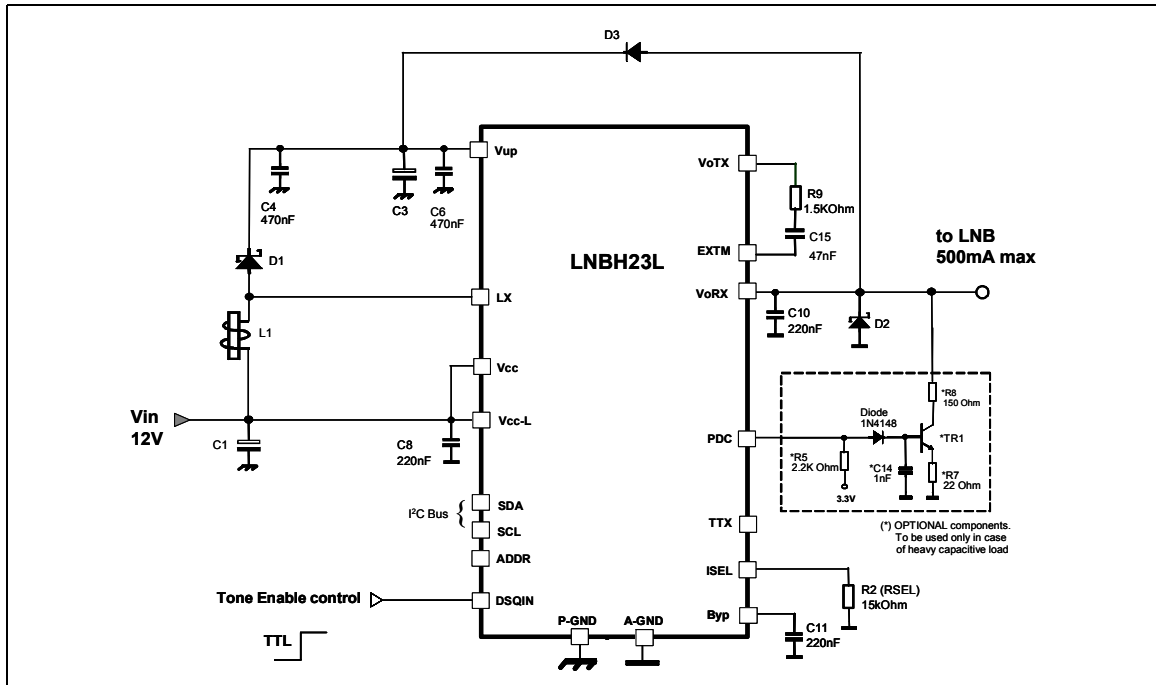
D3

Vup

C4
470nF

C3

C6
470nF

D1

LX

L1

Vcc

Vin
12V

Vcc-L

C1

C8
220nF

I²C Bus

SDA

SCL

ADDR

Tone Enable control

DSQIN

TTL

P-GND

A-GND

LNBH23L

VoTX

R9
1.5KOhm

EXTM

C15
47nF

to LNB
500mA max

VoRX

C10
220nF

D2

*R8
150 Ohm

Diode
1N4148

PDC

*TR1

*R5
2.2K Ohm

*C14
1nF

*R7
22 Ohm

3.3V

TTX

(*) OPTIONAL components.
To be used only in case
of heavy capacitive load

ISEL

R2 (RSEL)
15kOhm

Byp

C11
220nF